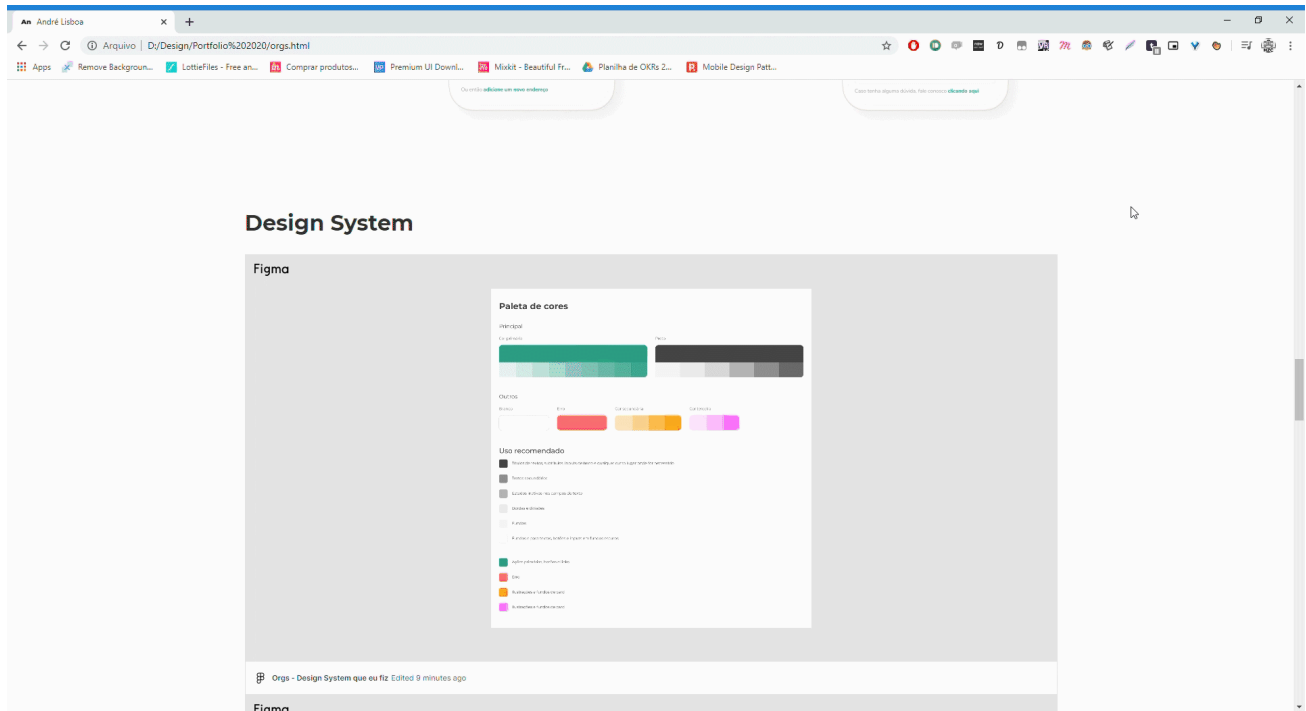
An André Lisboa ×

Arquivo | D:/Design/Portfolio%202020/orgs.html

Apps Remove Backgroun... LottieFiles - Free an... Comprar produtos... Premium UI Downl... Mixkit - Beautiful Fr... Planilha de OKRs 2... Mobile Design Patt...

Ou então adicione um novo endereço

Caso tenha alguma dúvida, fale conosco clicando aqui

Design System

Figma

Paleta de cores

Principal

Outros

Uso recomendado

Orgs - Design System que eu fiz Edited 9 minutes ago

Figma